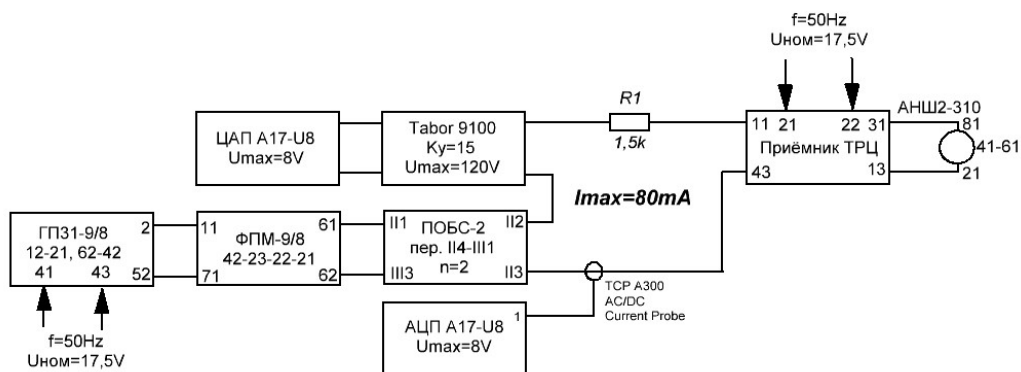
f=50Hz
Uном=17,5V

ЦАП A17-U8
Umax=8V

Tabor 9100
Ky=15
Umax=120V

R1
1,5k

11 21 22 31
Приёмник ТРЦ
43 13

АНШ2-310
81
41-61
21

Imax=80mA

ГП31-9/8
12-21, 62-42
41 43
2
52

11
ФПМ-9/8
42-23-22-21
71
61
62

II1
ПОБС-2
пер. II4-III1
n=2
III3
II2
II3

TCP A300
AC/DC
Current Probe

АЦП A17-U8
Umax=8V
1

f=50Hz
Uном=17,5V